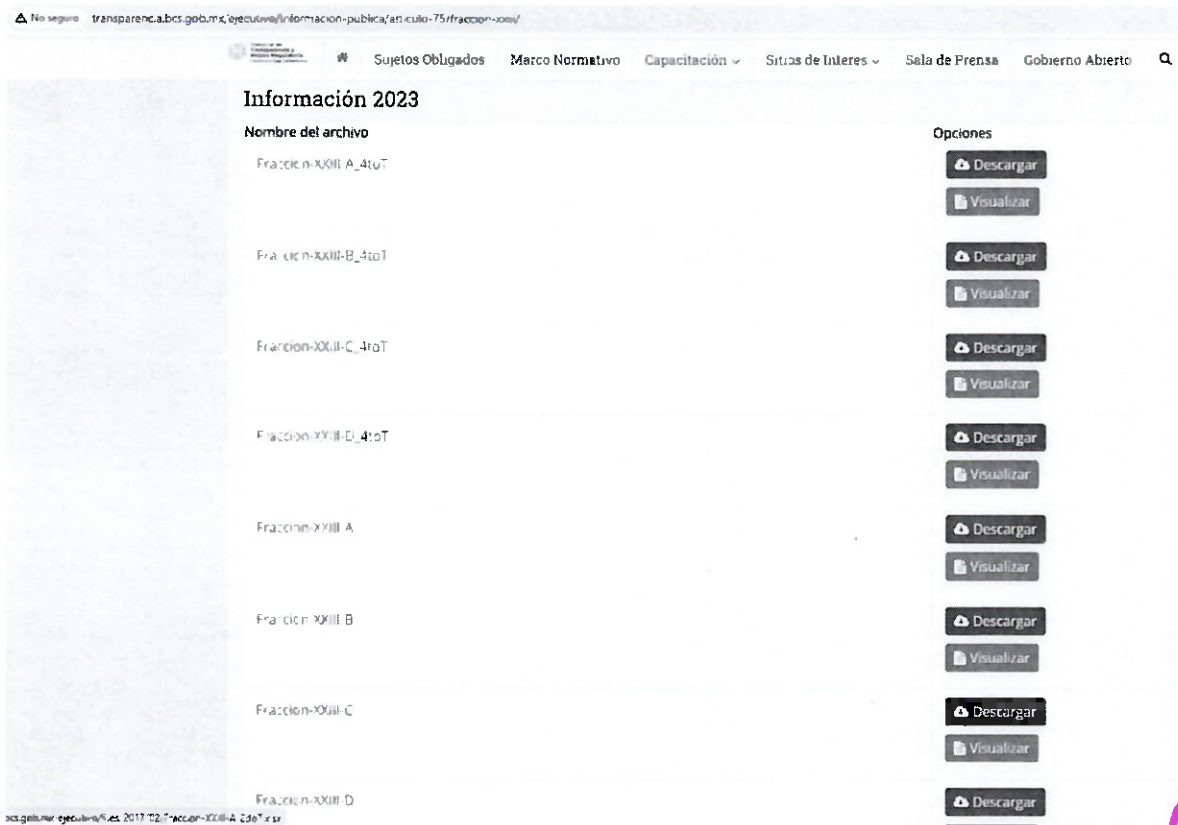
No seguro transparencia.bcs.gob.mx/ejecutivo/informacion-publica/articulo-75/fraccion-xxiii/

Sujetos Obligados Marco Normativo Capacitación Sitios de Interes Sala de Prensa Gobierno Abierto

Información 2023

| Nombre del archivo | Opciones |
|---|---|
| Fraccion-XXIII-A_4toT | Descargar Visualizar |
| Fraccion-XXIII-B_4toT | Descargar Visualizar |
| Fraccion-XXIII-C_4toT | Descargar Visualizar |
| Fraccion-XXIII-D_4toT | Descargar Visualizar |
| Fraccion-XXIII-A | Descargar Visualizar |
| Fraccion-XXIII-B | Descargar Visualizar |
| Fraccion-XXIII-C | Descargar Visualizar |
| Fraccion-XXIII-D | Descargar |

bcs.gob.mx/ejecutivo/files/2017/02/Fraccion-XXIII-A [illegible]